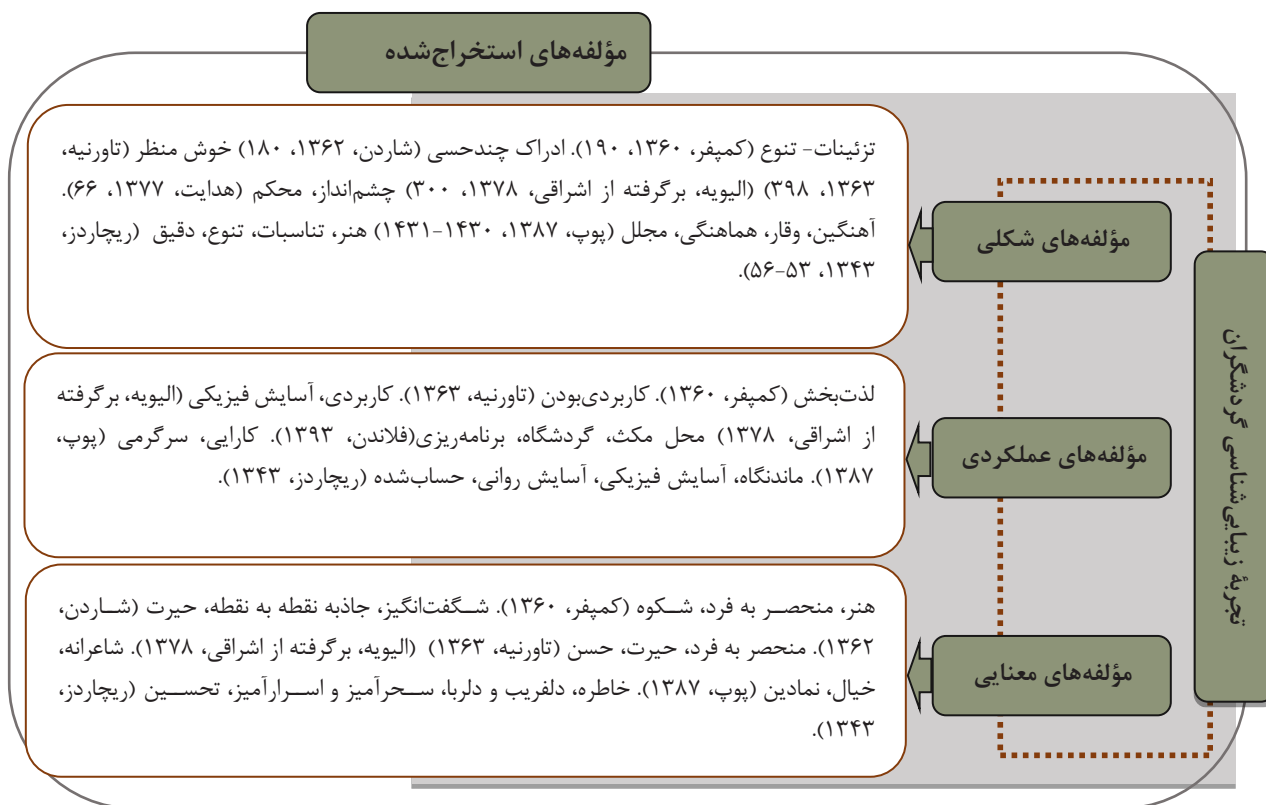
مؤلفه‌های استخراج‌شده

تجربهٔ زیبایی‌شناسی گردشگران

مؤلفه‌های شکلی

تزئینات- تنوع (کمپفر، ۱۳۶۰، ۱۹۰). ادراک چندحسی (شاردن، ۱۳۶۲، ۱۸۰) خوش منظر (تاورنیه، ۱۳۶۳، ۳۹۸) (الیویه، برگرفته از اشراقی، ۱۳۷۸، ۳۰۰) چشم‌انداز، محکم (هدایت، ۱۳۷۷، ۶۶). آهنگین، وقار، هماهنگی، مجلل (پوپ، ۱۳۸۷، ۱۴۳۰-۱۴۳۱) هنر، تناسبات، تنوع، دقیق (ریچاردز، ۱۳۴۳، ۵۳-۵۶).

مؤلفه‌های عملکردی

لذت‌بخش (کمپفر، ۱۳۶۰). کاربردی‌بودن (تاورنیه، ۱۳۶۳). کاربردی، آسایش فیزیکی (الیویه، برگرفته از اشراقی، ۱۳۷۸) محل مکث، گردشگاه، برنامه‌ریزی(فلاندن، ۱۳۹۳). کارایی، سرگرمی (پوپ، ۱۳۸۷). ماندنگاه، آسایش فیزیکی، آسایش روانی، حساب‌شده (ریچاردز، ۱۳۴۳).

مؤلفه‌های معنایی

هنر، منحصر به فرد، شکوه (کمپفر، ۱۳۶۰). شگفت‌انگیز، جاذبه نقطه به نقطه، حیرت (شاردن، ۱۳۶۲). منحصر به فرد، حیرت، حسن (تاورنیه، ۱۳۶۳) (الیویه، برگرفته از اشراقی، ۱۳۷۸). شاعرانه، خیال، نمادین (پوپ، ۱۳۸۷). خاطره، دلفریب و دلربا، سحرآمیز و اسرارآمیز، تحسین (ریچاردز، ۱۳۴۳).